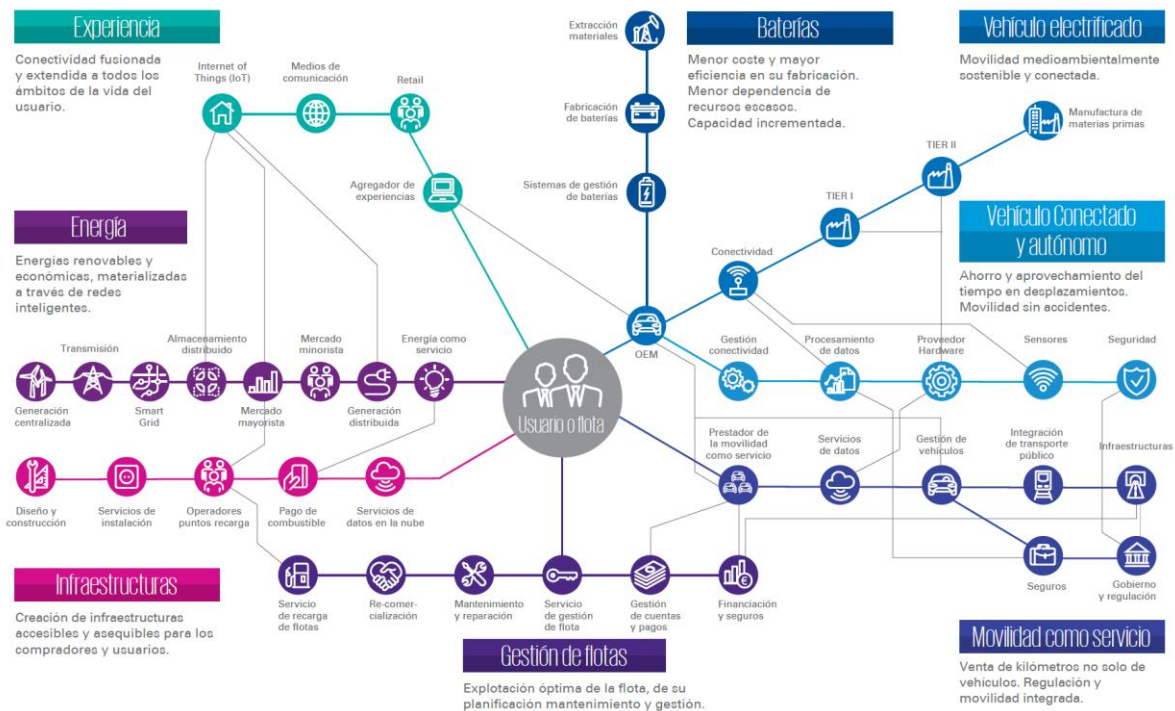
Experiencia

Conectividad fusionada y extendida a todos los ámbitos de la vida del usuario.

Internet of Things (IoT)

Medios de comunicación

Retail

Agregador de experiencias

Extracción materiales

Fabricación de baterías

Sistemas de gestión de baterías

Baterías

Menor coste y mayor eficiencia en su fabricación. Menor dependencia de recursos escasos. Capacidad incrementada.

Vehículo electrificado

Movilidad medioambientalmente sostenible y conectada.

Manufactura de materias primas

TIER II

TIER I

Vehículo Conectado y autónomo

Ahorro y aprovechamiento del tiempo en desplazamientos. Movilidad sin accidentes.

Energía

Energías renovables y económicas, materializadas a través de redes inteligentes.

Conectividad

OEM

Gestión conectividad

Procesamiento de datos

Proveedor Hardware

Sensores

Seguridad

Transmisión

Almacenamiento distribuido

Mercado minorista

Energía como servicio

Generación centralizada

Smart Grid

Mercado mayorista

Generación distribuida

Usuario o flota

Prestador de la movilidad como servicio

Servicios de datos

Gestión de vehículos

Integración de transporte público

Infraestructuras

Diseño y construcción

Servicios de instalación

Operadores puntos recarga

Pago de combustible

Servicios de datos en la nube

Seguros

Gobierno y regulación

Infraestructuras

Creación de infraestructuras accesibles y asequibles para los compradores y usuarios.

Servicio de recarga de flotas

Re-comercialización

Mantenimiento y reparación

Servicio de gestión de flota

Gestión de cuentas y pagos

Financiación y seguros

Movilidad como servicio

Venta de kilómetros no solo de vehículos. Regulación y movilidad integrada.

Gestión de flotas

Explotación óptima de la flota, de su planificación mantenimiento y gestión.